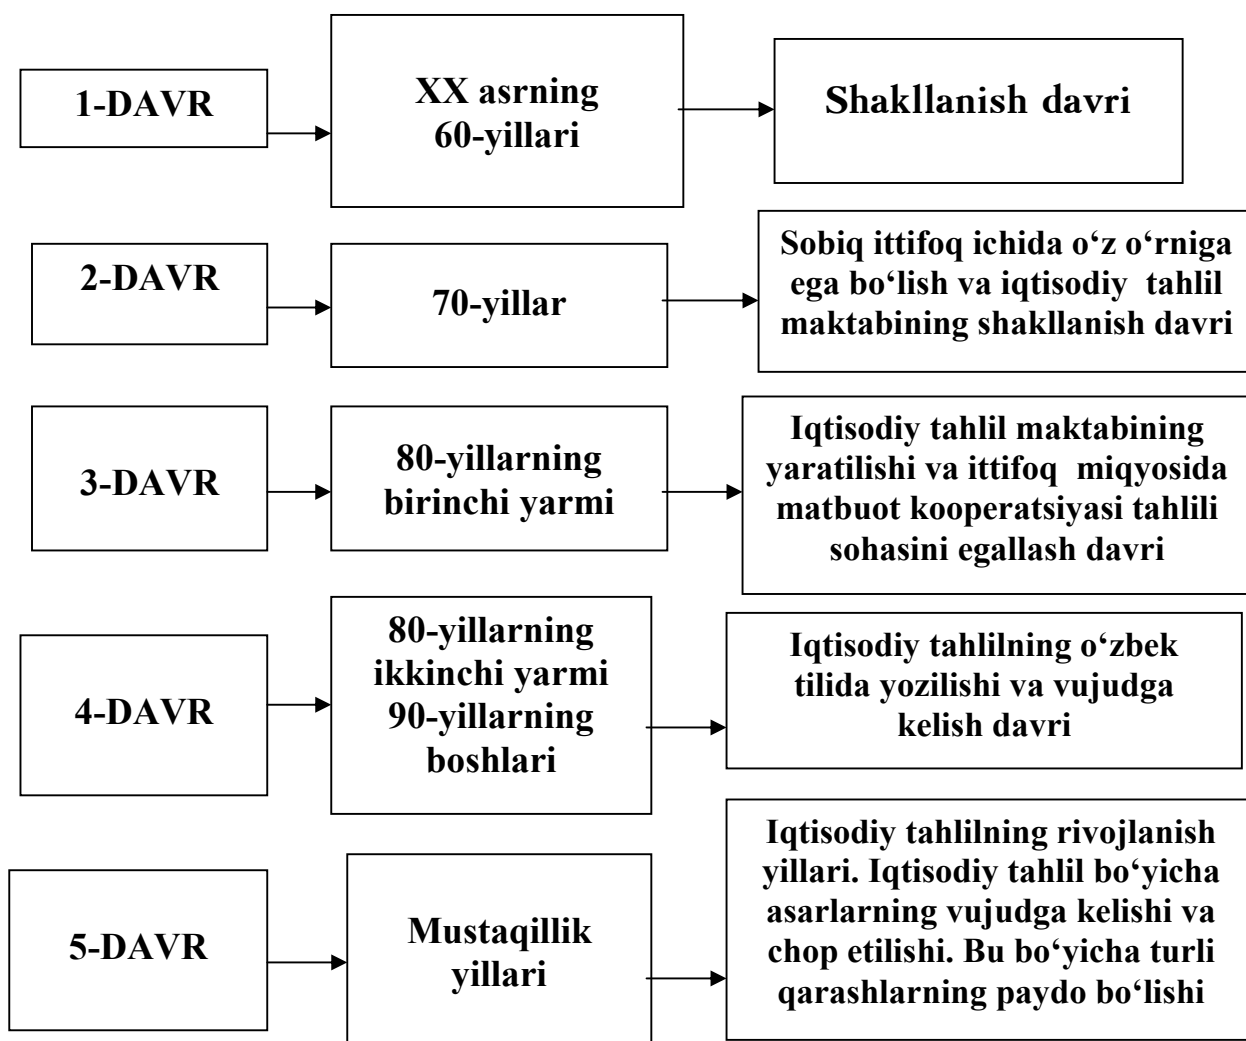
1-DAVR

XX asrning 60-yillari

Shakllanish davri

2-DAVR

70-yillar

Sobiq ittifoq ichida o‘z o‘rniga ega bo‘lish va iqtisodiy tahlil maktabining shakllanish davri

3-DAVR

80-yillarning birinchi yarmi

Iqtisodiy tahlil maktabining yaratilishi va ittifoq miqyosida matbuot kooperatsiyasi tahlili sohasini egallash davri

4-DAVR

80-yillarning ikkinchi yarmi 90-yillarning boshlari

Iqtisodiy tahlilning o‘zbek tilida yozilishi va vujudga kelish davri

5-DAVR

Mustaqillik yillari

Iqtisodiy tahlilning rivojlanish yillari. Iqtisodiy tahlil bo‘yicha asarlarning vujudga kelishi va chop etilishi. Bu bo‘yicha turli qarashlarning paydo bo‘lishi